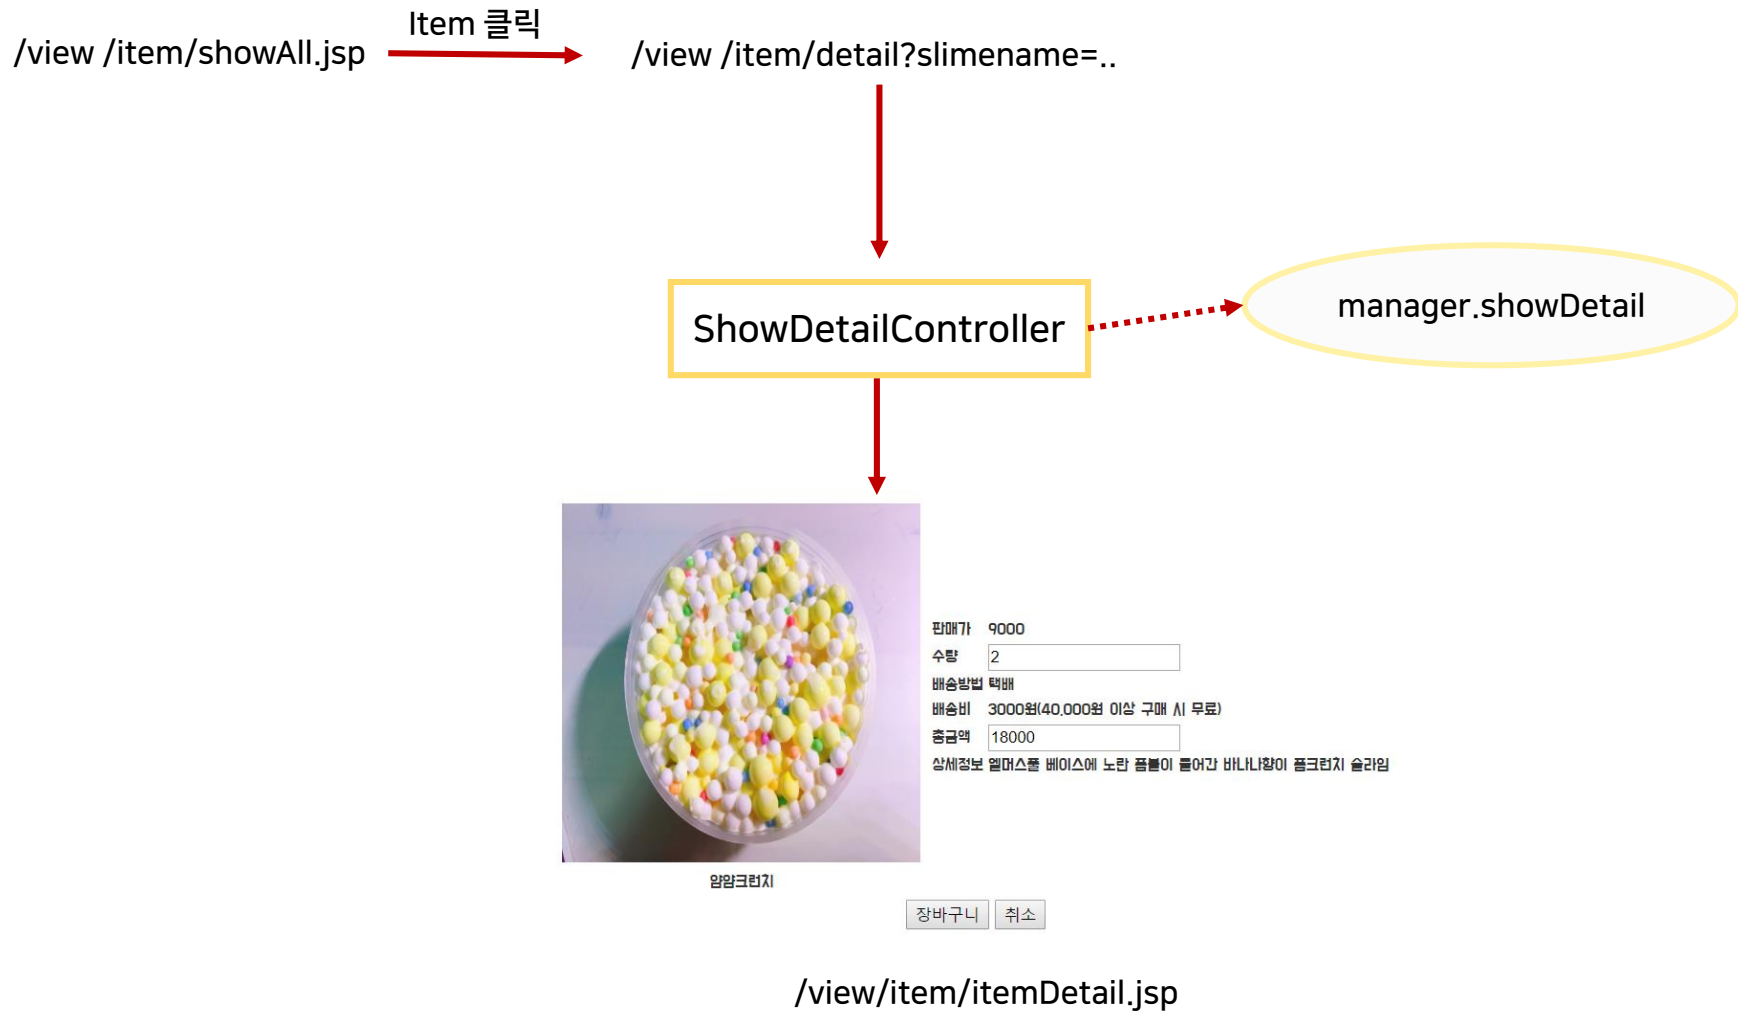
/view /item/showAll.jsp

Item 클릭

/view /item/detail?slimename=..

ShowDetailController

manager.showDetail

판매가 9000
수량 2
배송방법 택배
배송비 3000원(40,000원 이상 구매 시 무료)
총금액 18000
상세정보 엘머스풀 베이스에 노란 폼볼이 들어간 바나나향이 폼크런치 슬라임

얌얌크런치

장바구니 취소

/view/item/itemDetail.jsp